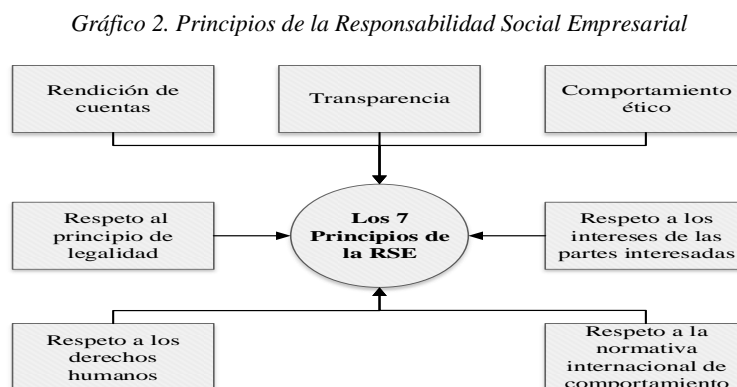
Gráfico 2. Principios de la Responsabilidad Social Empresarial

Rendición de cuentas

Transparencia

Comportamiento ético

Respeto al principio de legalidad

Los 7 Principios de la RSE

Respeto a los intereses de las partes interesadas

Respeto a los derechos humanos

Respeto a la normativa internacional de comportamiento